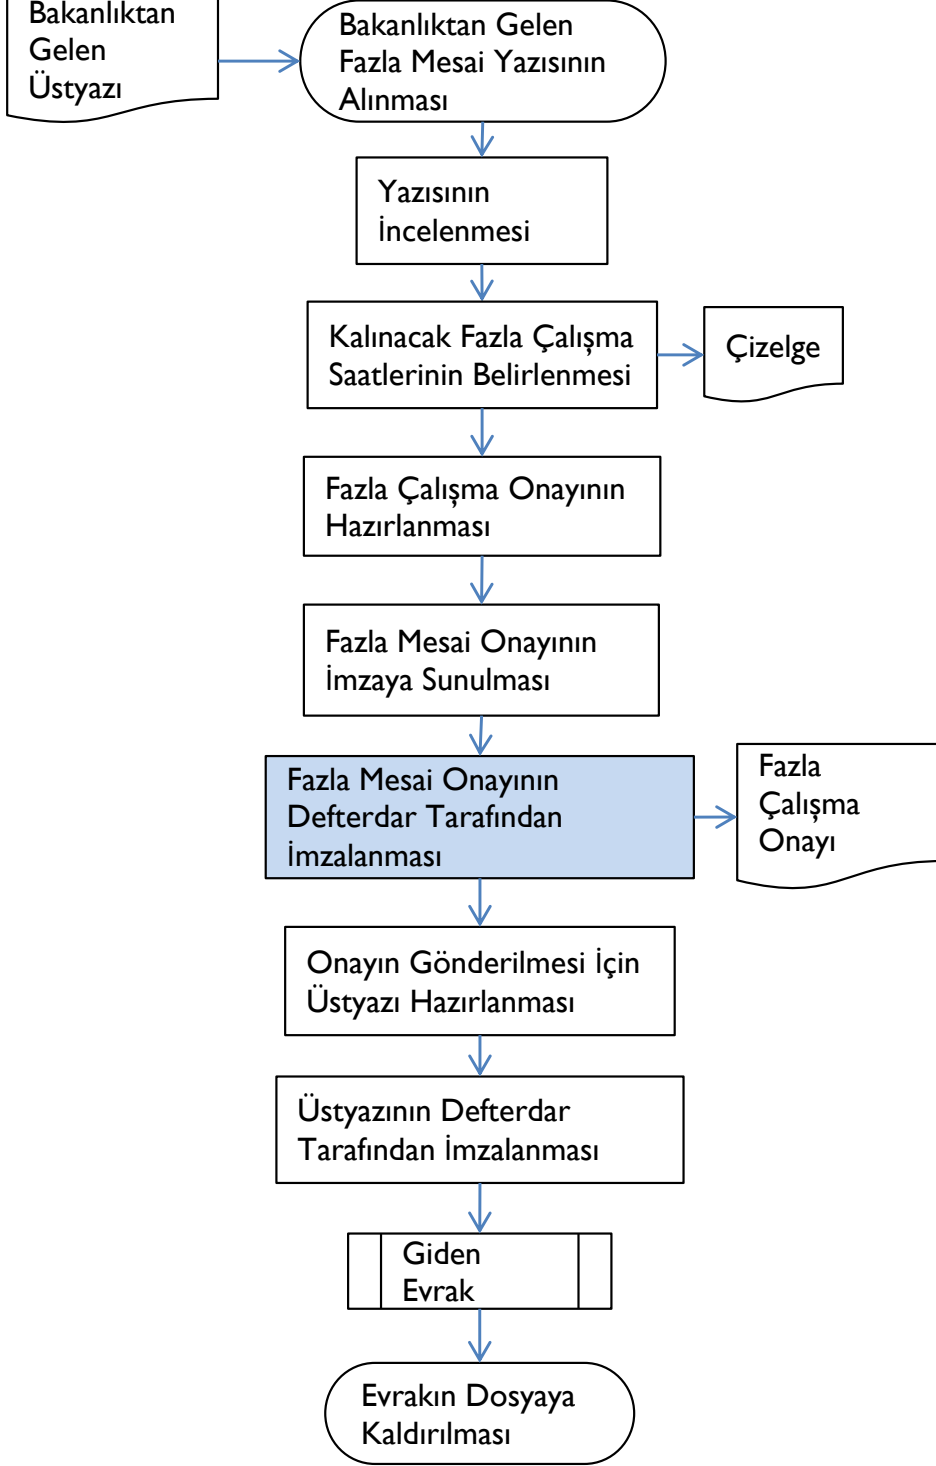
Bakanlıktan Gelen Üstyazı

Bakanlıktan Gelen Fazla Mesai Yazısının Alınması

Yazısının İncelenmesi

Kalınacak Fazla Çalışma Saatlerinin Belirlenmesi

Çizelge

Fazla Çalışma Onayının Hazırlanması

Fazla Mesai Onayının İmzaya Sunulması

Fazla Mesai Onayının Defterdar Tarafından İmzalanması

Fazla Çalışma Onayı

Onayın Gönderilmesi İçin Üstyazı Hazırlanması

Üstyazının Defterdar Tarafından İmzalanması

Giden Evrak

Evrakın Dosyaya Kaldırılması